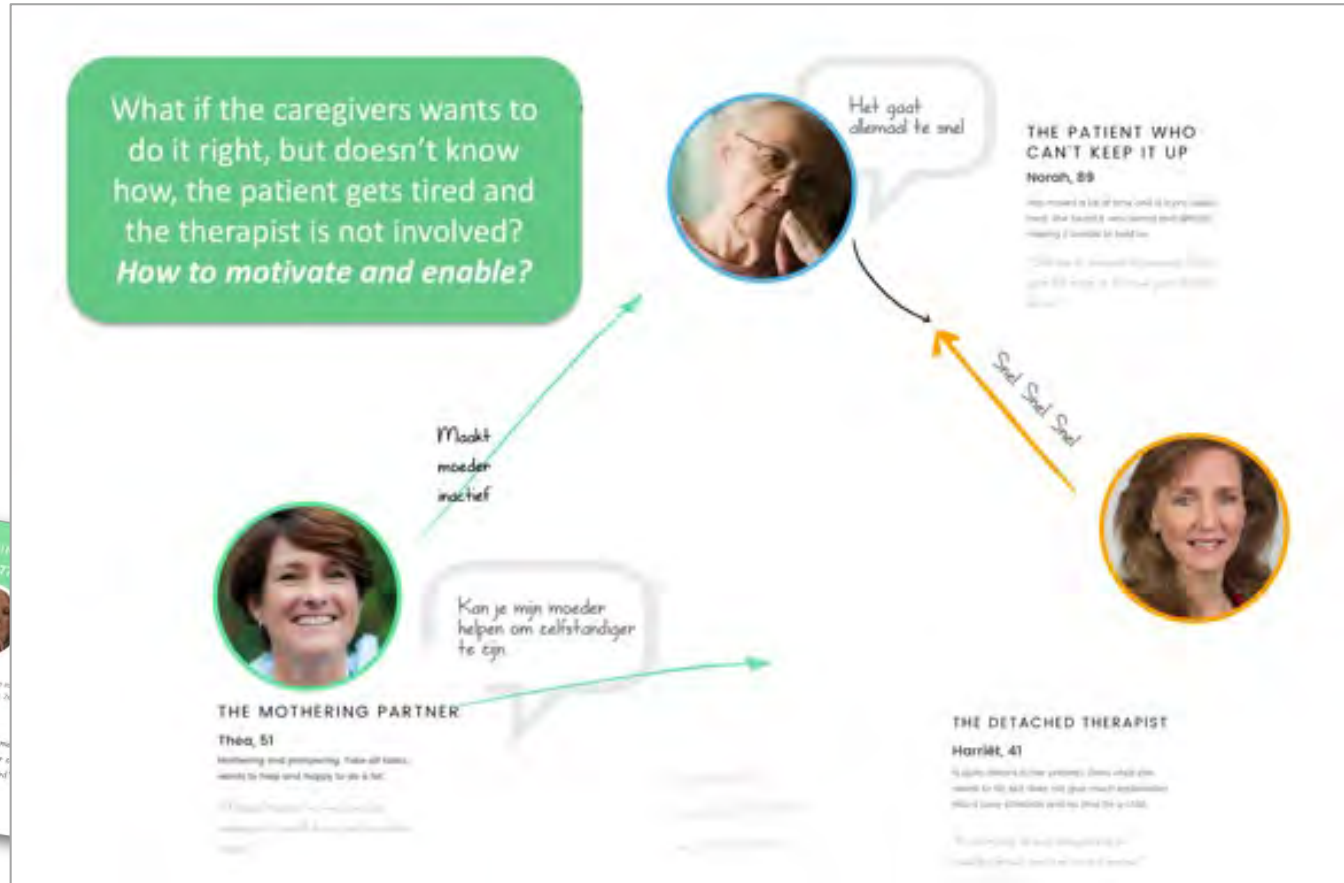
What if the caregivers wants to do it right, but doesn't know how, the patient gets tired and the therapist is not involved? ***How to motivate and enable?***

Het gaat allemaal te snel

THE PATIENT WHO CAN'T KEEP IT UP

Norah, 89

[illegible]

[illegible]

Snel Snel Snel

Maakt moeder inactief

Kan je mijn moeder helpen om zelfstandiger te zijn.

THE MOTHERING PARTNER

Thea, 51

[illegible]

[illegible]

THE DETACHED THERAPIST

Harriët, 41

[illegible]

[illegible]